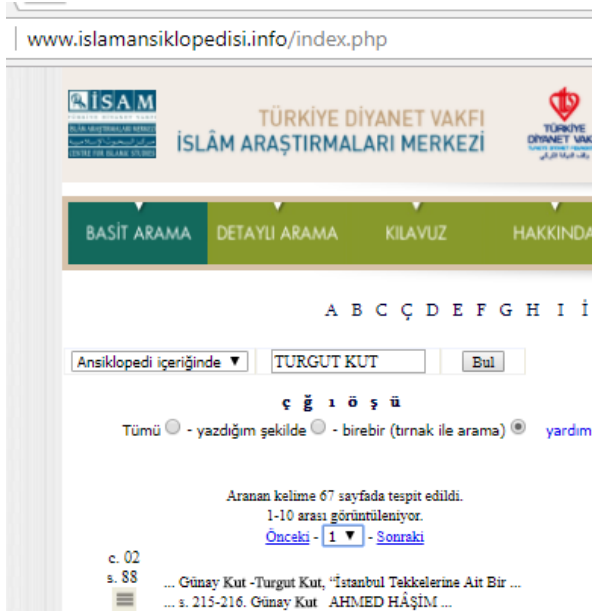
www.islamansiklopedisi.info/index.php

İSAM
TÜRKİYE DİYANET VAKFI
İSLÂM ARAŞTIRMALARI MERKEZİ
CENTRE FOR ISLAMIC STUDIES

TÜRKİYE DİYANET VAKFI İSLÂM ARAŞTIRMALARI MERKEZİ

TÜRKİYE DİYANET VAKFI

BASİT ARAMA DETAYLI ARAMA KILAVUZ HAKKINDA

A B C Ç D E F G H I İ

Ansiklopedi içeriğinde ▼ TURGUT KUT Bul

ç ğ ı ö ş ü

Tümü - yazdığım şekilde - birebir (tırnak ile arama) yardım

Aranan kelime 67 sayfada tespit edildi.
1-10 arası görüntüleniyor.
Önceki - 1 ▼ - Sonraki

c. 02
s. 88
... Günay Kut -Turgut Kut, "İstanbul Tekkelerine Ait Bir ...
... s. 215-216. Günay Kut AHMED HÂŞİM ...